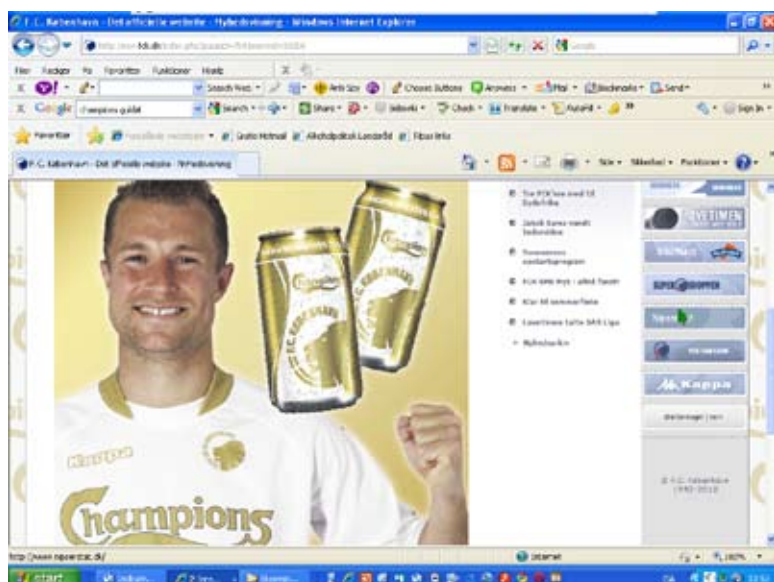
F.C. København - Det officielle website - Nyhedsvisning - Windows Internet Explorer

http://www.fck.dk/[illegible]

Filer Rediger Vis Favoritter Funktioner Hjælp

Search Web

Anti-Spy

Choose Buttons

Answers

Mail

Bookmarks

Send

Google champions guld

Search

Share

Sidewiki

Check

Translate

AutoFill

Sign In

Favoritter

Foreslåede websteder

Gratis Hotmail

Alkoholpolitisk Landsråd

Flere links

F.C. København - Det officielle website - Nyhedsvisning

Side

Sikkerhed

Funktioner

Tre FCK'ere med til Sydafrika

Jakob Busk vendt tilbage

Sommerens vinduespartier

FCK.dk's nye - alt? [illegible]

Klar til sommerferie

Løvetimen lukket SAS Liga

Nyhedsarkiv

LØVETIMEN

SUPERBRUGSEN

Kappa

Kappa

Champions

F.C. København 1992-2010

http://www.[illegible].dk/

Internet

100%

start